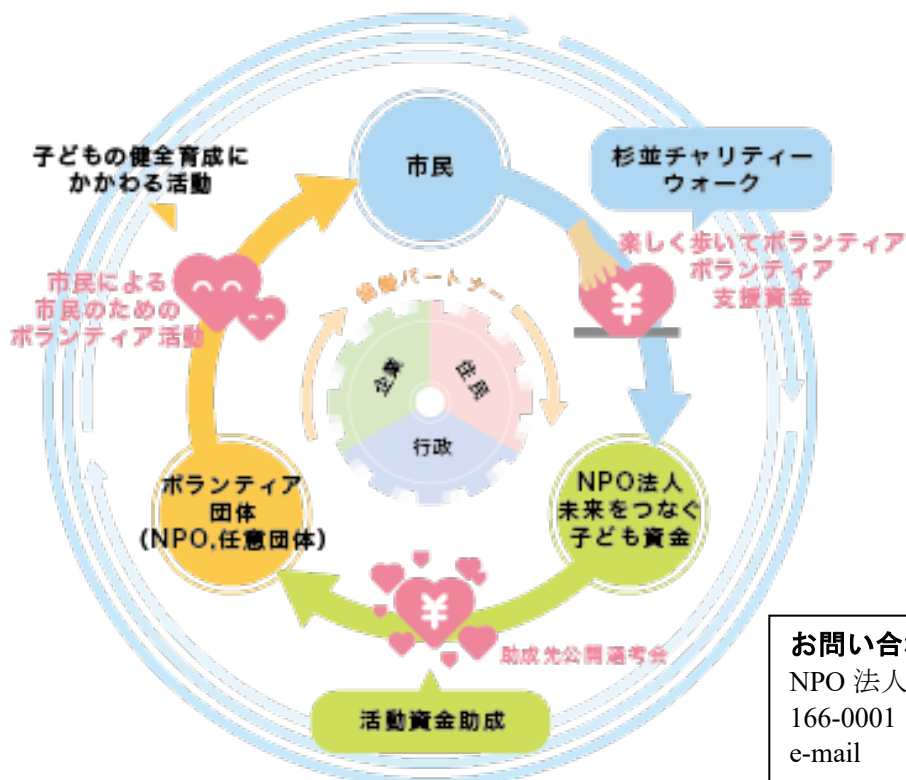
子どもの健全育成に
かかわる活動

市民

杉並チャリティー
ウォーク

楽しく歩いてボランティア
ボランティア
支援資金

市民による
市民のための
ボランティア活動

協働パートナー

企業

住民

行政

ボランティア
団体
(NPO,任意団体)

NPO法人
未来をつなぐ
子ども資金

助成先公開選考会

活動資金助成

お問い合
NPO 法人
166-0001
e-mail